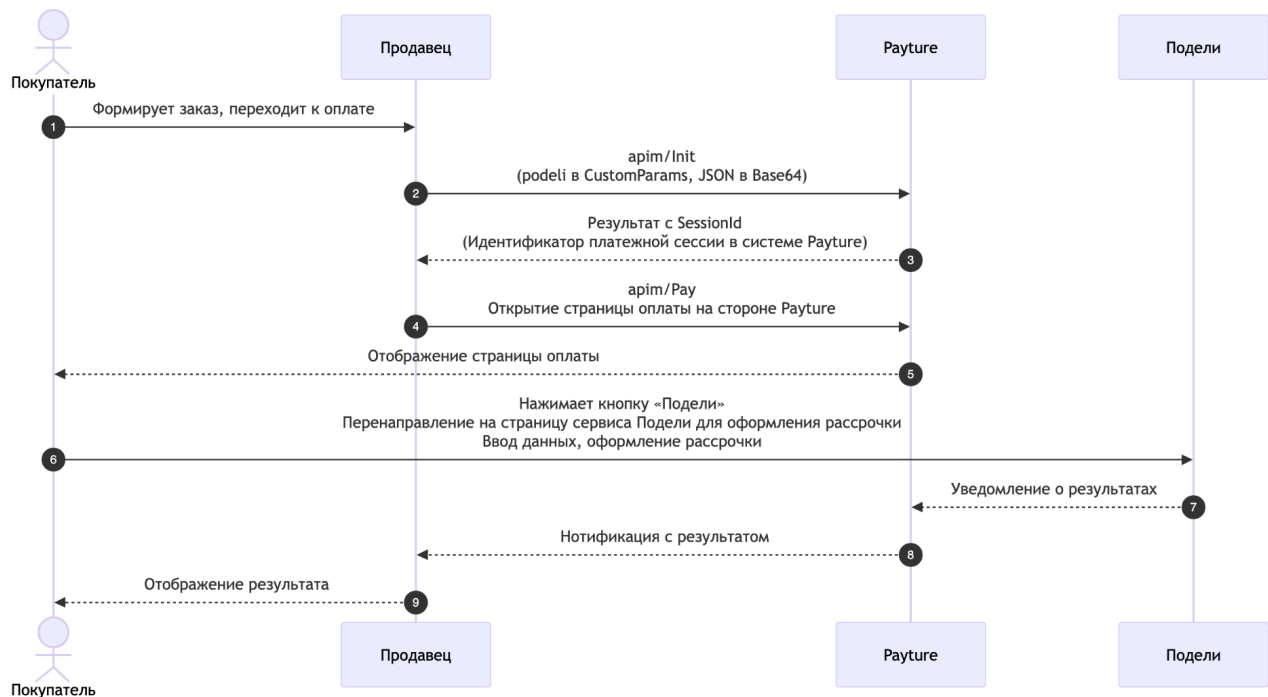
Покупатель

Продавец

Payture

Подели

1 Формирует заказ, переходит к оплате

2 apim/Init
(podeli в CustomParams, JSON в Base64)

3 Результат с SessionId
(Идентификатор платежной сессии в системе Payture)

4 apim/Pay
Открытие страницы оплаты на стороне Payture

5 Отображение страницы оплаты

6 Нажимает кнопку «Подели»
Перенаправление на страницу сервиса Подели для оформления рассрочки
Ввод данных, оформление рассрочки

7 Уведомление о результатах

8 Нотификация с результатом

9 Отображение результата

Покупатель

Продавец

Payture

Подели